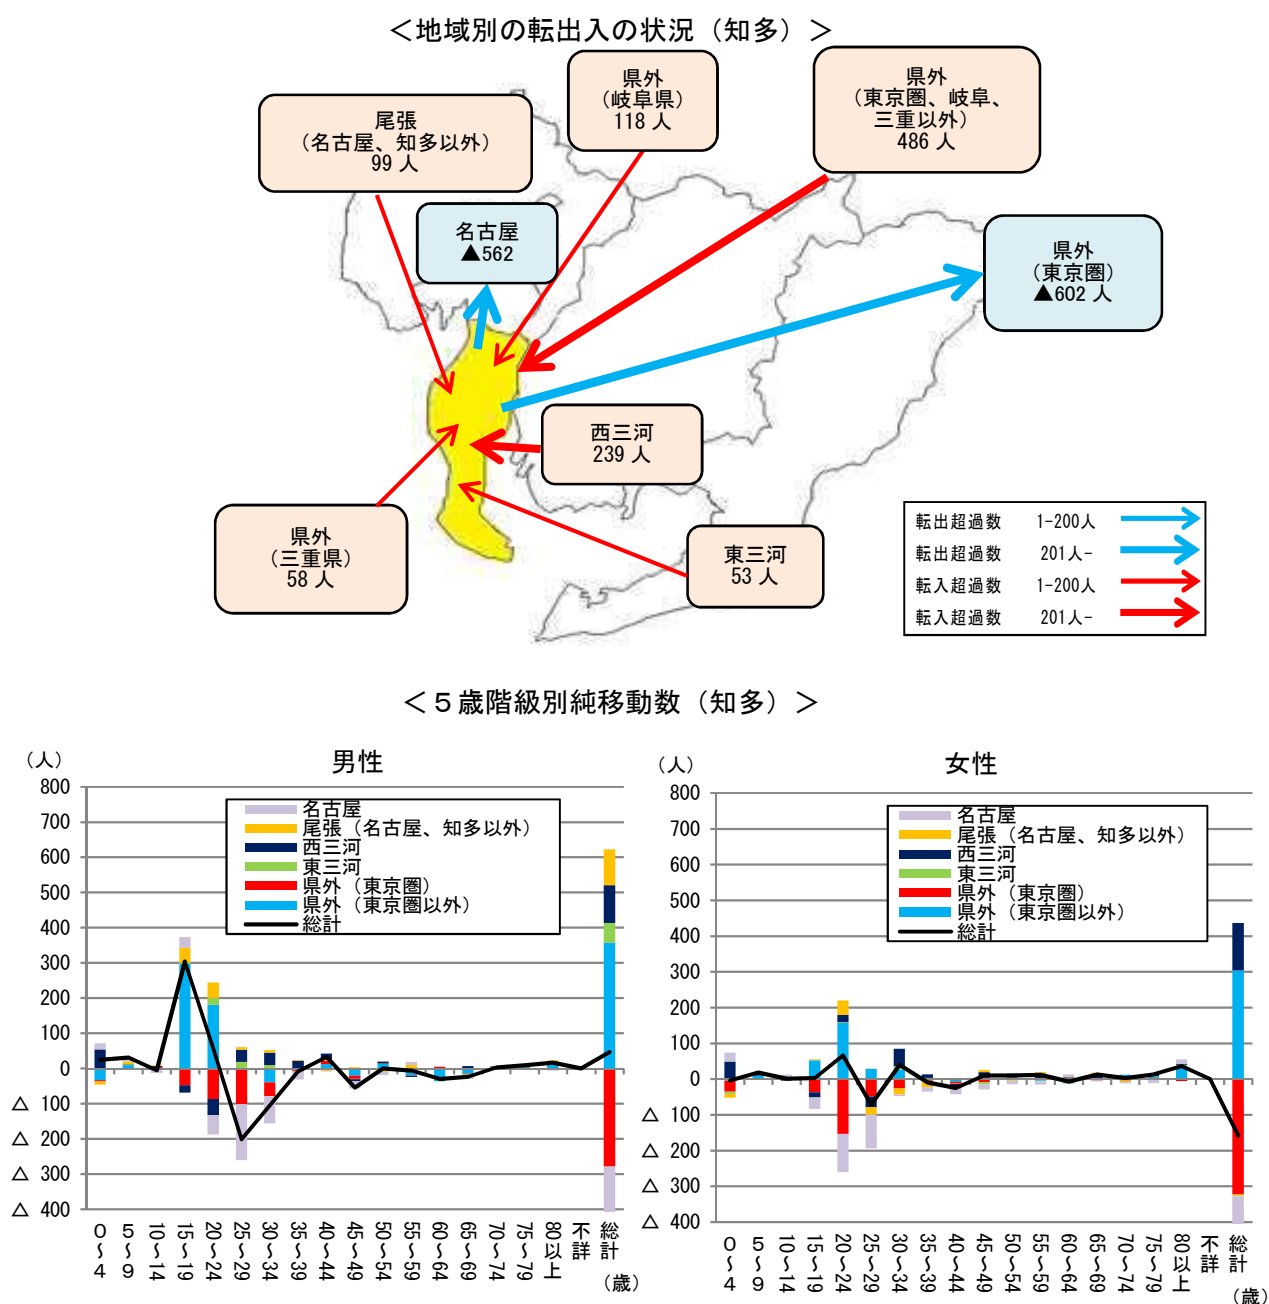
＜地域別の転出入の状況（知多）＞

尾張
（名古屋、知多以外）
99 人

県外
（岐阜県）
118 人

県外
（東京圏、岐阜、三重以外）
486 人

名古屋
▲562

県外
（東京圏）
▲602 人

西三河
239 人

県外
（三重県）
58 人

東三河
53 人

| 転出超過数 | 1-200人 |
|---|---|
| 転出超過数 | 201人- |
| 転入超過数 | 1-200人 |
| 転入超過数 | 201人- |

＜５歳階級別純移動数（知多）＞

男性

（人）
800
700
600
500
400
300
200
100
0
△ 100
△ 200
△ 300
△ 400

名古屋
尾張（名古屋、知多以外）
西三河
東三河
県外（東京圏）
県外（東京圏以外）
総計

0～4 5～9 10～14 15～19 20～24 25～29 30～34 35～39 40～44 45～49 50～54 55～59 60～64 65～69 70～74 75～79 80以上 不詳 総計
（歳）

女性

（人）
800
700
600
500
400
300
200
100
0
△ 100
△ 200
△ 300
△ 400

名古屋
尾張（名古屋、知多以外）
西三河
東三河
県外（東京圏）
県外（東京圏以外）
総計

0～4 5～9 10～14 15～19 20～24 25～29 30～34 35～39 40～44 45～49 50～54 55～59 60～64 65～69 70～74 75～79 80以上 不詳 総計
（歳）